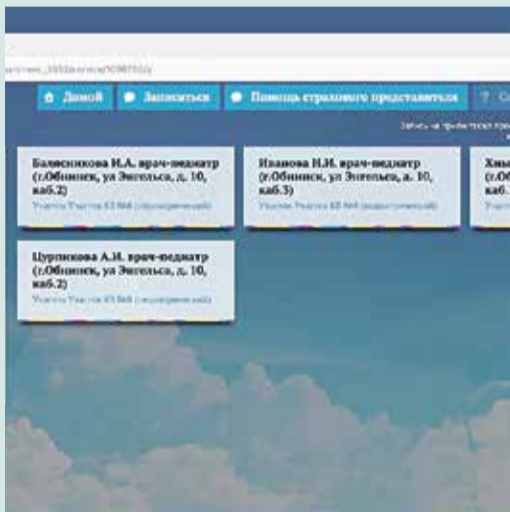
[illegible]

Домой
Записаться
Помощь страхового представителя
? С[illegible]

Запись на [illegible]

Балясникова И.А. врач-педиатр (г.Обнинск, ул Энгельса, д. 10, каб.2)
Участок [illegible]

Иванова Н.И. врач-педиатр (г.Обнинск, ул Энгельса, д. 10, каб.3)
Участок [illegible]

Хим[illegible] (г.Об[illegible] каб.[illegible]

Цурпикова А.И. врач-педиатр (г.Обнинск, ул Энгельса, д. 10, каб.2)
Участок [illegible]